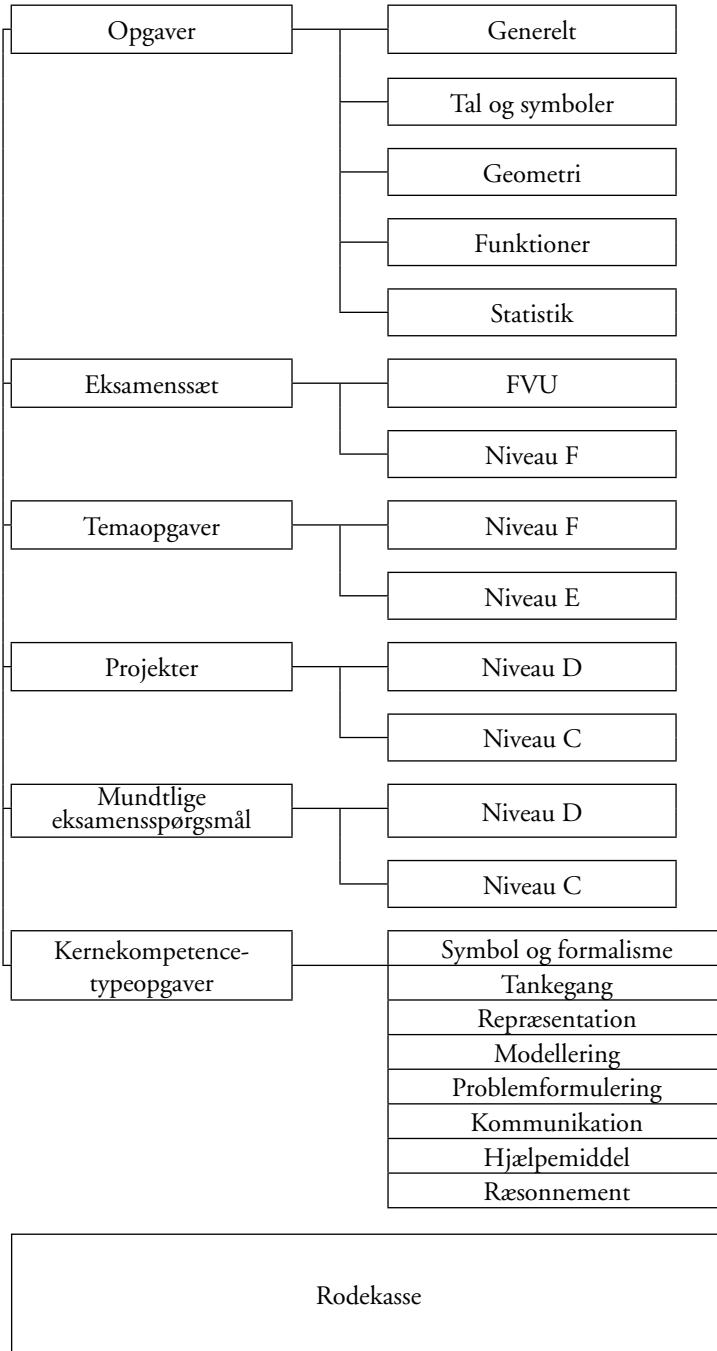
Opgaver

Generelt

Tal og symboler

Geometri

Funktioner

Statistik

Eksamenssæt

FVU

Niveau F

Temaopgaver

Niveau F

Niveau E

Projekter

Niveau D

Niveau C

Mundtlige eksamensspørgsmål

Niveau D

Niveau C

Kernekompetencetypeopgaver

Symbol og formalisme
Tankegang
Repræsentation
Modellering
Problemformulering
Kommunikation
Hjælpemiddel
Ræsonnement

Rodekasse